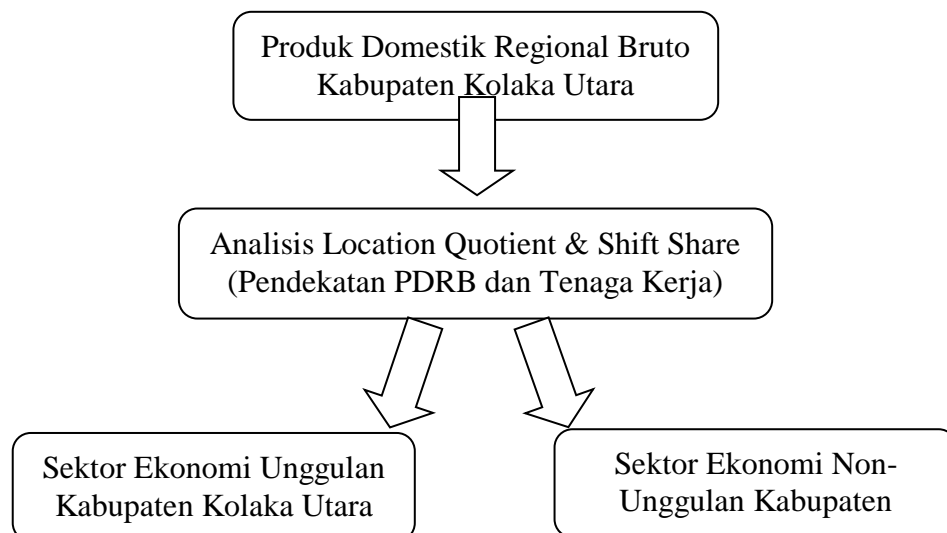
Produk Domestik Regional Bruto Kabupaten Kolaka Utara

Analisis Location Quotient & Shift Share (Pendekatan PDRB dan Tenaga Kerja)

Sektor Ekonomi Unggulan Kabupaten Kolaka Utara

Sektor Ekonomi Non-Unggulan Kabupaten